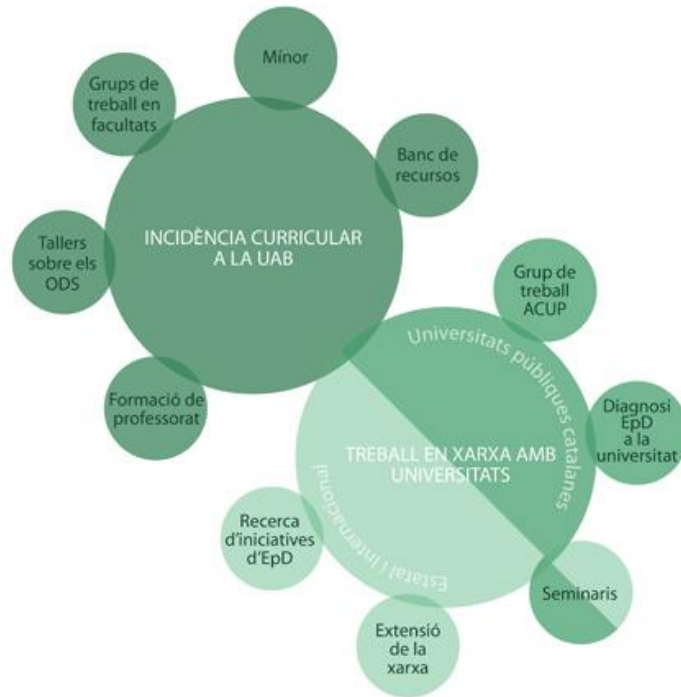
Mínor

Grups de treball en facultats

Banc de recursos

INCIDÈNCIA CURRICULAR A LA UAB

Tallers sobre els ODS

Formació de professorat

Grup de treball ACUP

Universitats públiques catalanes

Diagnosi EpD a la universitat

TREBALL EN XARXA AMB UNIVERSITATS

Estatal i internacional

Recerca d'iniciatives d'EpD

Seminaris

Extensió de la xarxa